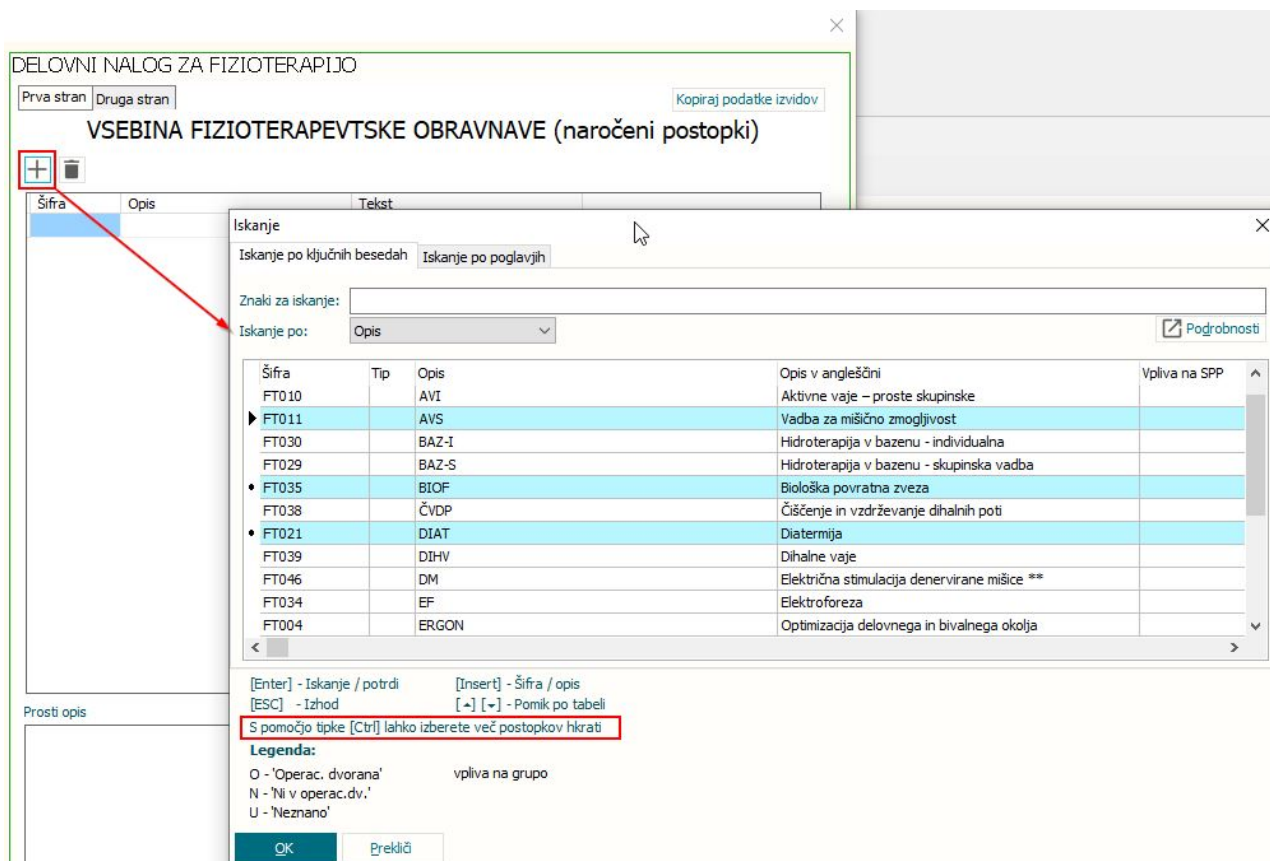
DELOVNI NALOG ZA FIZIOTERAPIJO

Prva stran | Druga stran

Kopiraj podatke izvidov

VSEBINA FIZIOTERAPEVTSKE OBRAVNAVE (naročeni postopki)

| Šifra | Opis | Tekst |
|---|---|---|

Iskanje

Iskanje po ključnih besedah | Iskanje po poglavjih

Znaki za iskanje:

Iskanje po: Opis

Podrobnosti

| Šifra | Tip | Opis | Opis v angleščini | Vpliva na SPP |
|---|---|---|---|---|
| FT010 | | AVI | Aktivne vaje – proste skupinske | |
| FT011 | | AVS | Vadba za mišično zmogljivost | |
| FT030 | | BAZ-I | Hidroterapija v bazenu - individualna | |
| FT029 | | BAZ-S | Hidroterapija v bazenu - skupinska vadba | |
| FT035 | | BIOF | Biološka povratna zveza | |
| FT038 | | ČVDP | Čiščenje in vzdrževanje dihalnih poti | |
| FT021 | | DIAT | Diatermija | |
| FT039 | | DIHV | Dihalne vaje | |
| FT046 | | DM | Električna stimulacija denervirane mišice ** | |
| FT034 | | EF | Elektroforeza | |
| FT004 | | ERGON | Optimizacija delovnega in bivalnega okolja | |

[Enter] - Iskanje / potrdi
[ESC] - Izhod
[Insert] - Šifra / opis
[▲] [▼] - Pomik po tabeli

S pomočjo tipke [Ctrl] lahko izberete več postopkov hkrati

Legenda:
O - 'Operac. dvorana'
N - 'Ni v operac.dv.'
U - 'Neznano'
vpliva na grupo

Prosti opis

OK
Prekliči